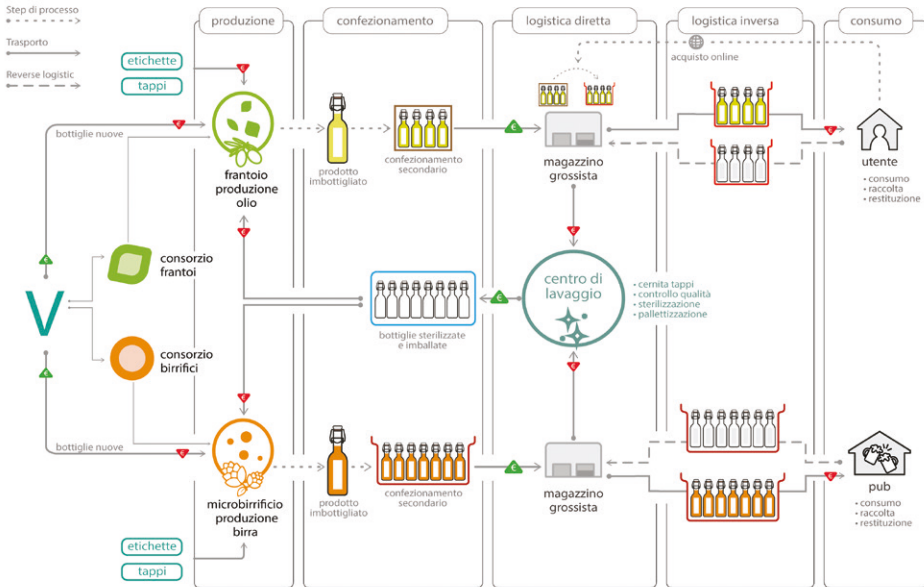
Step di processo

Trasporto

Reverse logistic

produzione

confezionamento

logistica diretta

logistica inversa

consumo

etichette

tappi

bottiglie nuove

frantoio produzione olio

prodotto imbottigliato

confezionamento secondario

acquisto online

magazzino grossista

utente

• consumo
• raccolta
• restituzione

V

consorzio frantoi

consorzio birrifici

bottiglie sterilizzate e imballate

centro di lavaggio

• cernita tappi
• controllo qualità
• sterilizzazione
• pallettizzazione

bottiglie nuove

microbirrificio produzione birra

prodotto imbottigliato

confezionamento secondario

magazzino grossista

pub

• consumo
• raccolta
• restituzione

etichette

tappi